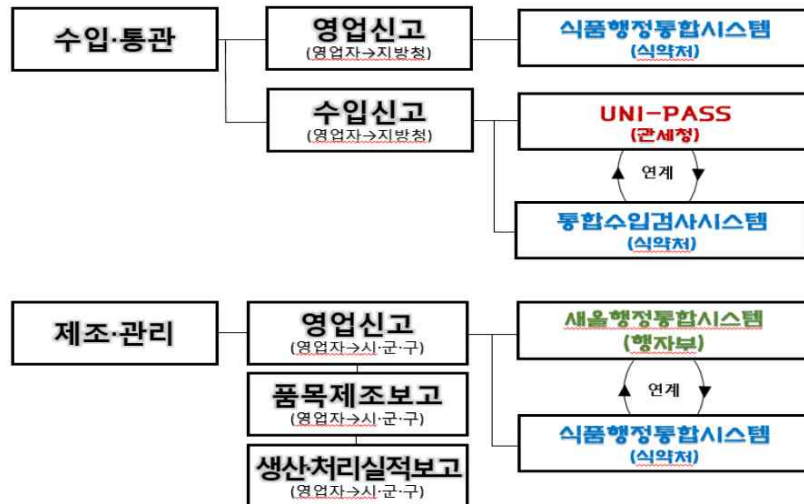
수입·통관

영업신고
(영업자→지방청)

식품행정통합시스템
(식약처)

수입신고
(영업자→지방청)

UNI-PASS
(관세청)

연계

통합수입검사시스템
(식약처)

제조·관리

영업신고
(영업자→시·군·구)

새올행정통합시스템
(행자부)

연계

품목제조보고
(영업자→시·군·구)

식품행정통합시스템
(식약처)

생산처리실적보고
(영업자→시·군·구)